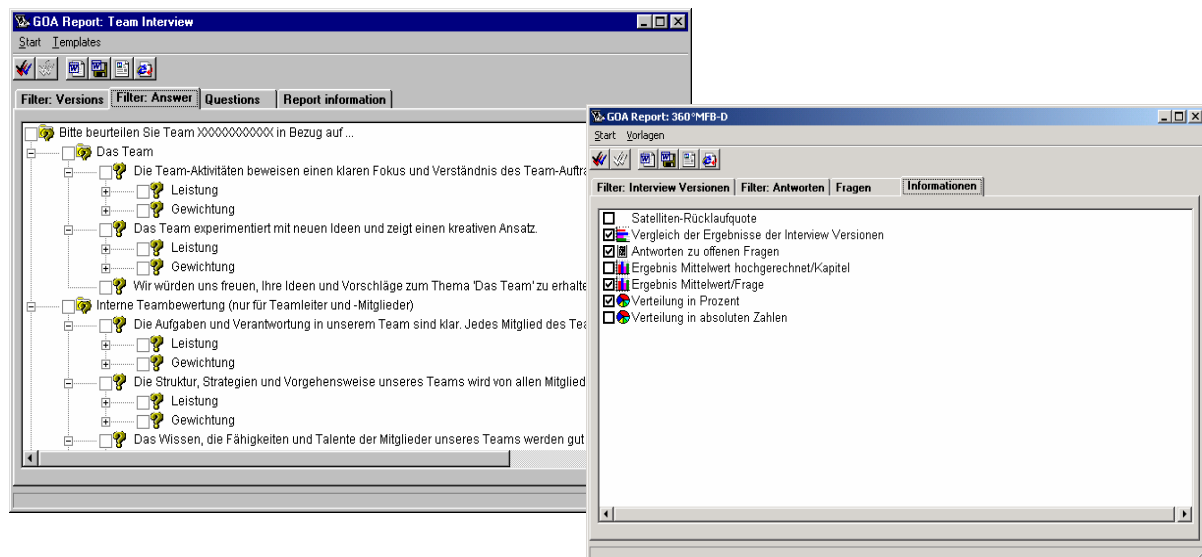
GOA Report: Team Interview

Start Templates

Filter: Versions | Filter: Answer | Questions | Report information

Bitte beurteilen Sie Team XXXXXXXXXXX in Bezug auf ...
Das Team
Die Team-Aktivitäten beweisen einen klaren Fokus und Verständnis des Team-Auftra
Leistung
Gewichtung
Das Team experimentiert mit neuen Ideen und zeigt einen kreativen Ansatz.
Leistung
Gewichtung
Wir würden uns freuen, Ihre Ideen und Vorschläge zum Thema 'Das Team' zu erhalte
Interne Teambewertung (nur für Teamleiter und -Mitglieder)
Die Aufgaben und Verantwortung in unserem Team sind klar. Jedes Mitglied des Tea
Leistung
Gewichtung
Die Struktur, Strategien und Vorgehensweise unseres Teams wird von allen Mitglied
Leistung
Gewichtung
Das Wissen, die Fähigkeiten und Talente der Mitglieder unseres Teams werden gut

GOA Report: 360°MFB-D

Start Vorlagen

Filter: Interview Versionen | Filter: Antworten | Fragen | Informationen

Satelliten-Rücklaufquote
Vergleich der Ergebnisse der Interview Versionen
Antworten zu offenen Fragen
Ergebnis Mittelwert hochgerechnet/Kapitel
Ergebnis Mittelwert/Frage
Verteilung in Prozent
Verteilung in absoluten Zahlen